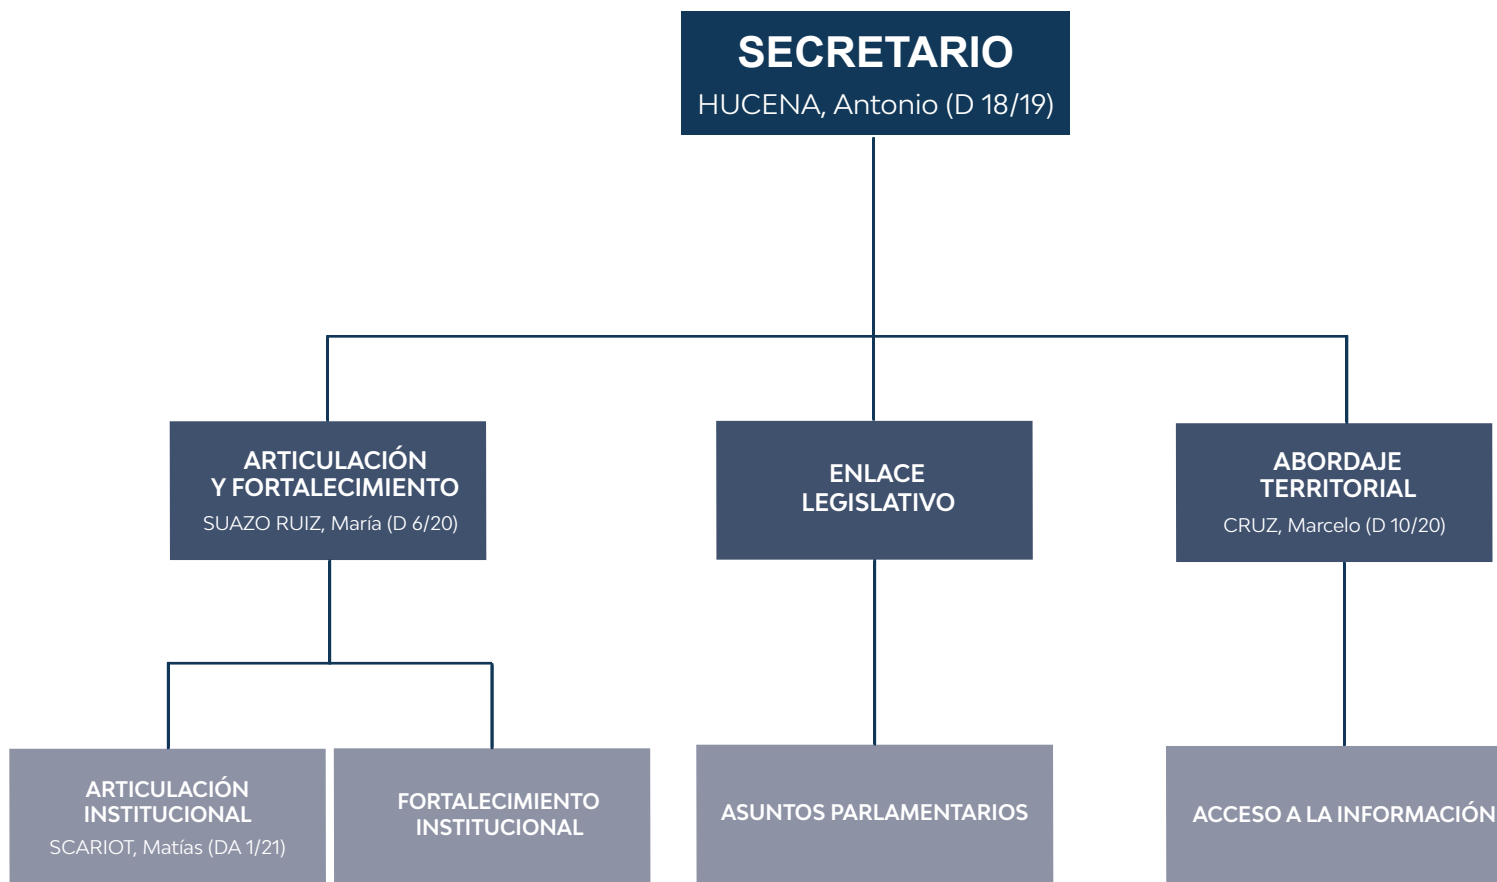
SECRETARIO
HUCENA, Antonio (D 18/19)

ARTICULACIÓN Y FORTALECIMIENTO
SUAZO RUIZ, María (D 6/20)

ENLACE LEGISLATIVO

ABORDAJE TERRITORIAL
CRUZ, Marcelo (D 10/20)

ARTICULACIÓN INSTITUCIONAL
SCARIOT, Matías (DA 1/21)

FORTALECIMIENTO INSTITUCIONAL

ASUNTOS PARLAMENTARIOS

ACCESO A LA INFORMACIÓN